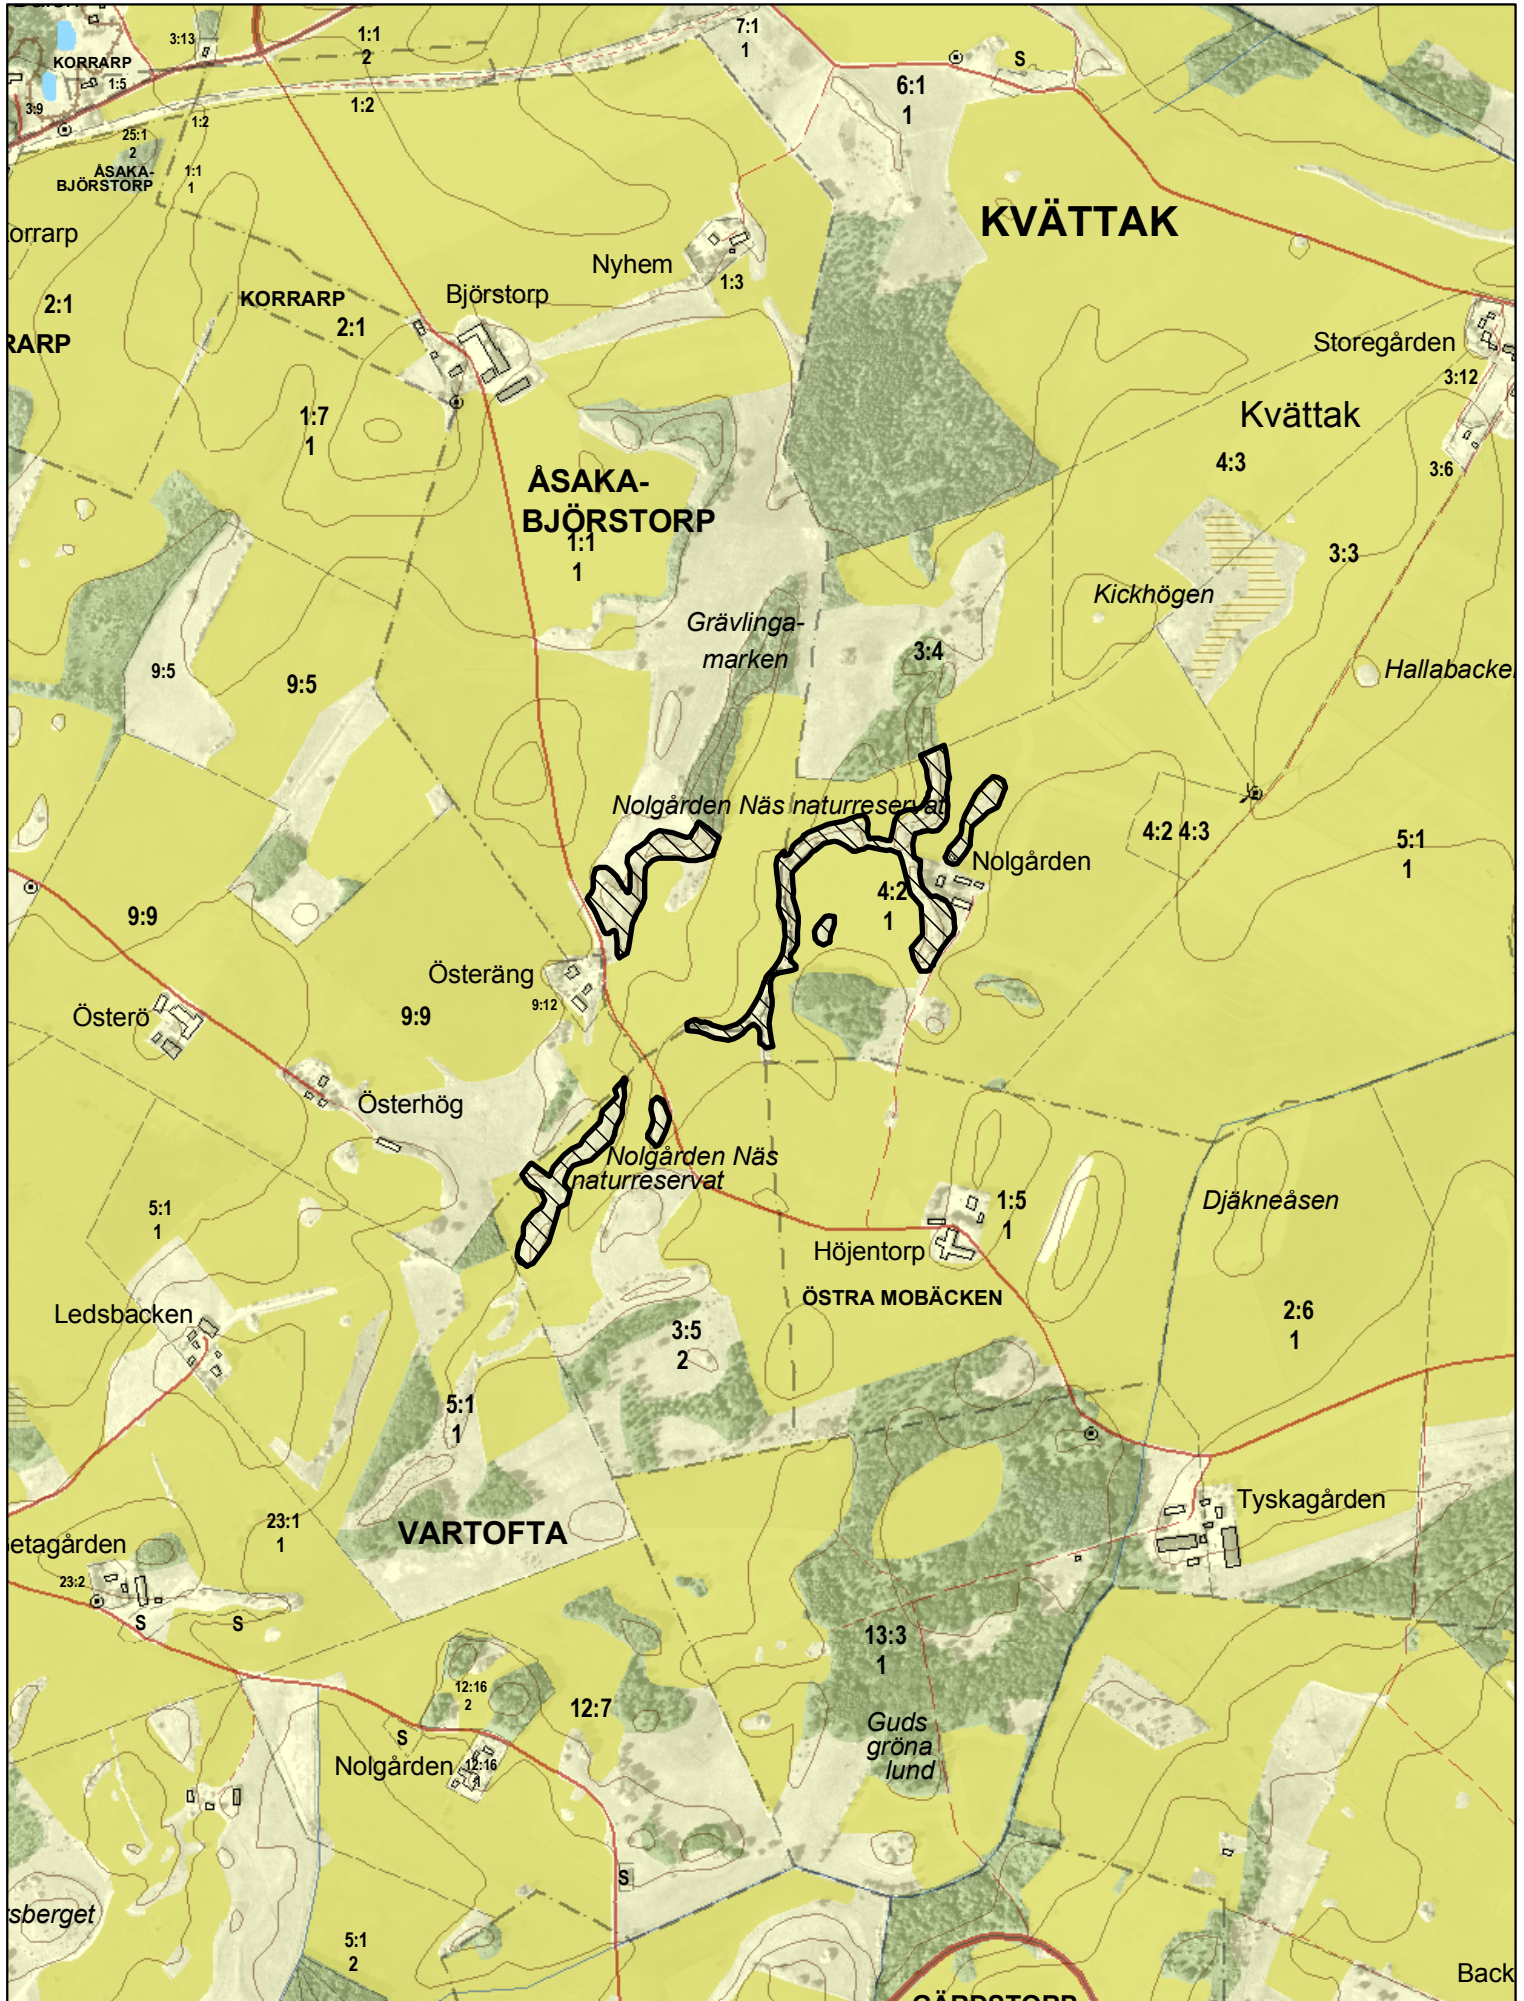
3:13
KORRARP
1:5
3:9
25:1
2
ÅSAKA-
BJÖRSTORP
1:2
1:1
1
1:1
2
1:2
7:1
1
S
6:1
1
KVÄTTAK
orrarp
2:1
RARP
KORRARP
2:1
Björstorp
Nyhem
1:3
Storegården
3:12
Kvättak
1:7
1
ÅSAKA-
BJÖRSTORP
1:1
1
4:3
3:6
3:3
Kickhögen
Grävlinga-
marken
3:4
Hallabacke
9:5
9:5
Nolgården Näs naturreservat
4:2 4:3
5:1
1
Nolgården
4:2
1
9:9
Österäng
9:12
Österö
9:9
Österhög
Nolgården Näs
naturreservat
1:5
1
Djäkneåsen
5:1
1
Höjentorp
ÖSTRA MOBÄCKEN
Ledsbacken
2:6
1
3:5
2
5:1
1
Tyskagården
23:1
1
VARTOFTA
etagården
23:2
S
S
13:3
1
12:16
2
12:7
S
Guds
gröna
lund
Nolgården
12:16
S
sberget
5:1
2
Back
GÄRDSTORP